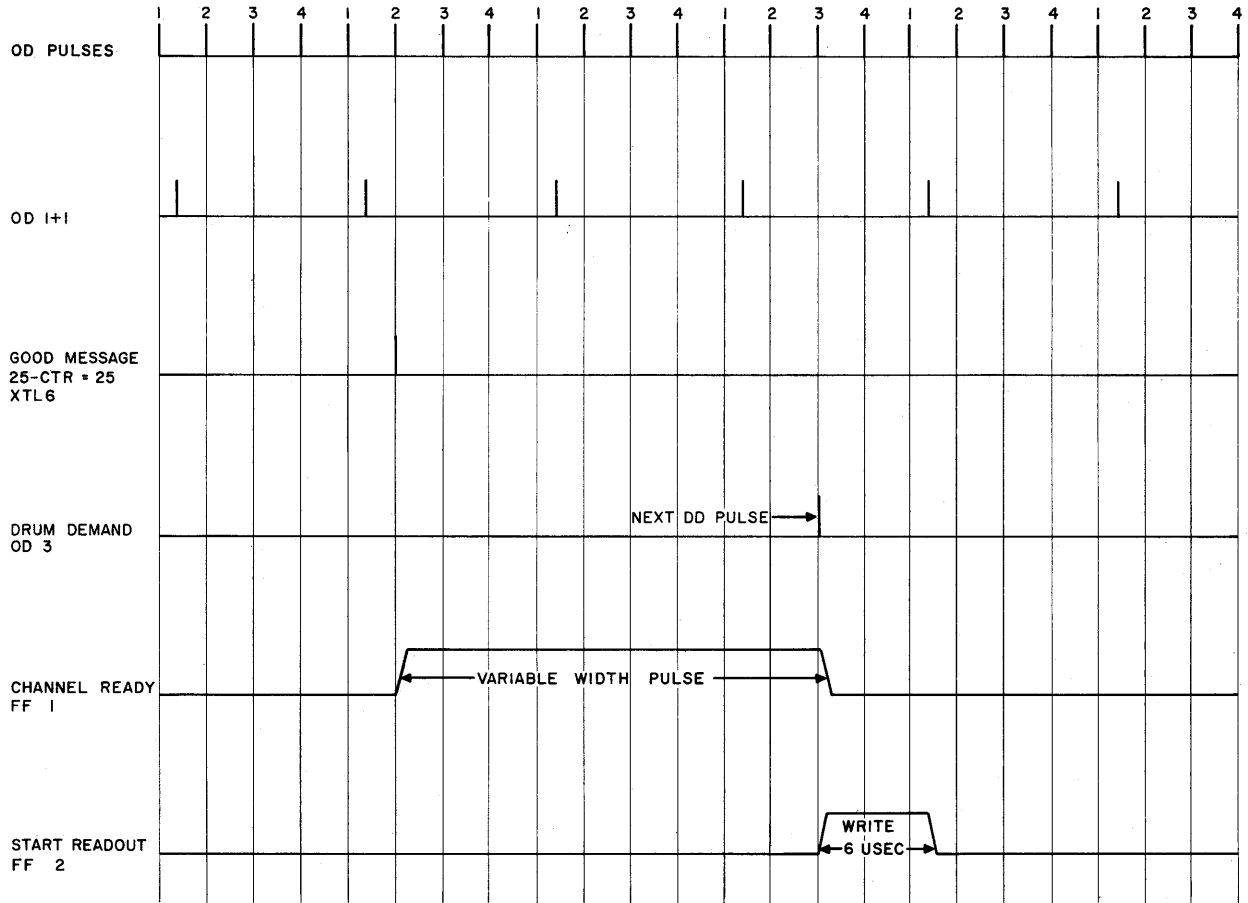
1 2 3 4 1 2 3 4 1 2 3 4 1 2 3 4 1 2 3 4 1 2 3 4

OD PULSES

OD I+I

GOOD MESSAGE
25-CTR = 25
XTL6

DRUM DEMAND
OD 3

NEXT DD PULSE

CHANNEL READY
FF I

VARIABLE WIDTH PULSE

START READOUT
FF 2

WRITE
6 USEC